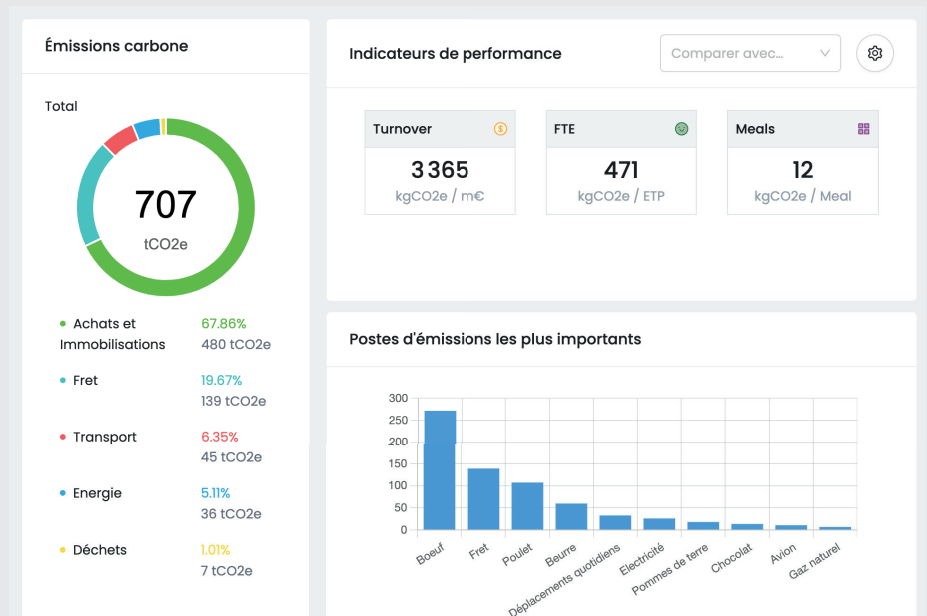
Émissions carbone

Total

707
tCO2e

Achats et Immobilisations 67.86% 480 tCO2e

Fret 19.67% 139 tCO2e

Transport 6.35% 45 tCO2e

Energie 5.11% 36 tCO2e

Déchets 1.01% 7 tCO2e

Indicateurs de performance

Comparer avec...

| Turnover | FTE | Meals |
|---|---|---|
| 3 365 | 471 | 12 |
| kgCO2e / m€ | kgCO2e / ETP | kgCO2e / Meal |

Postes d'émissions les plus importants

300
250
200
150
100
50
0

Boeuf
Fret
Poulet
Beurre
Déplacements quotidiens
Electricité
Pommes de terre
Chocolat
Avion
Gaz naturel